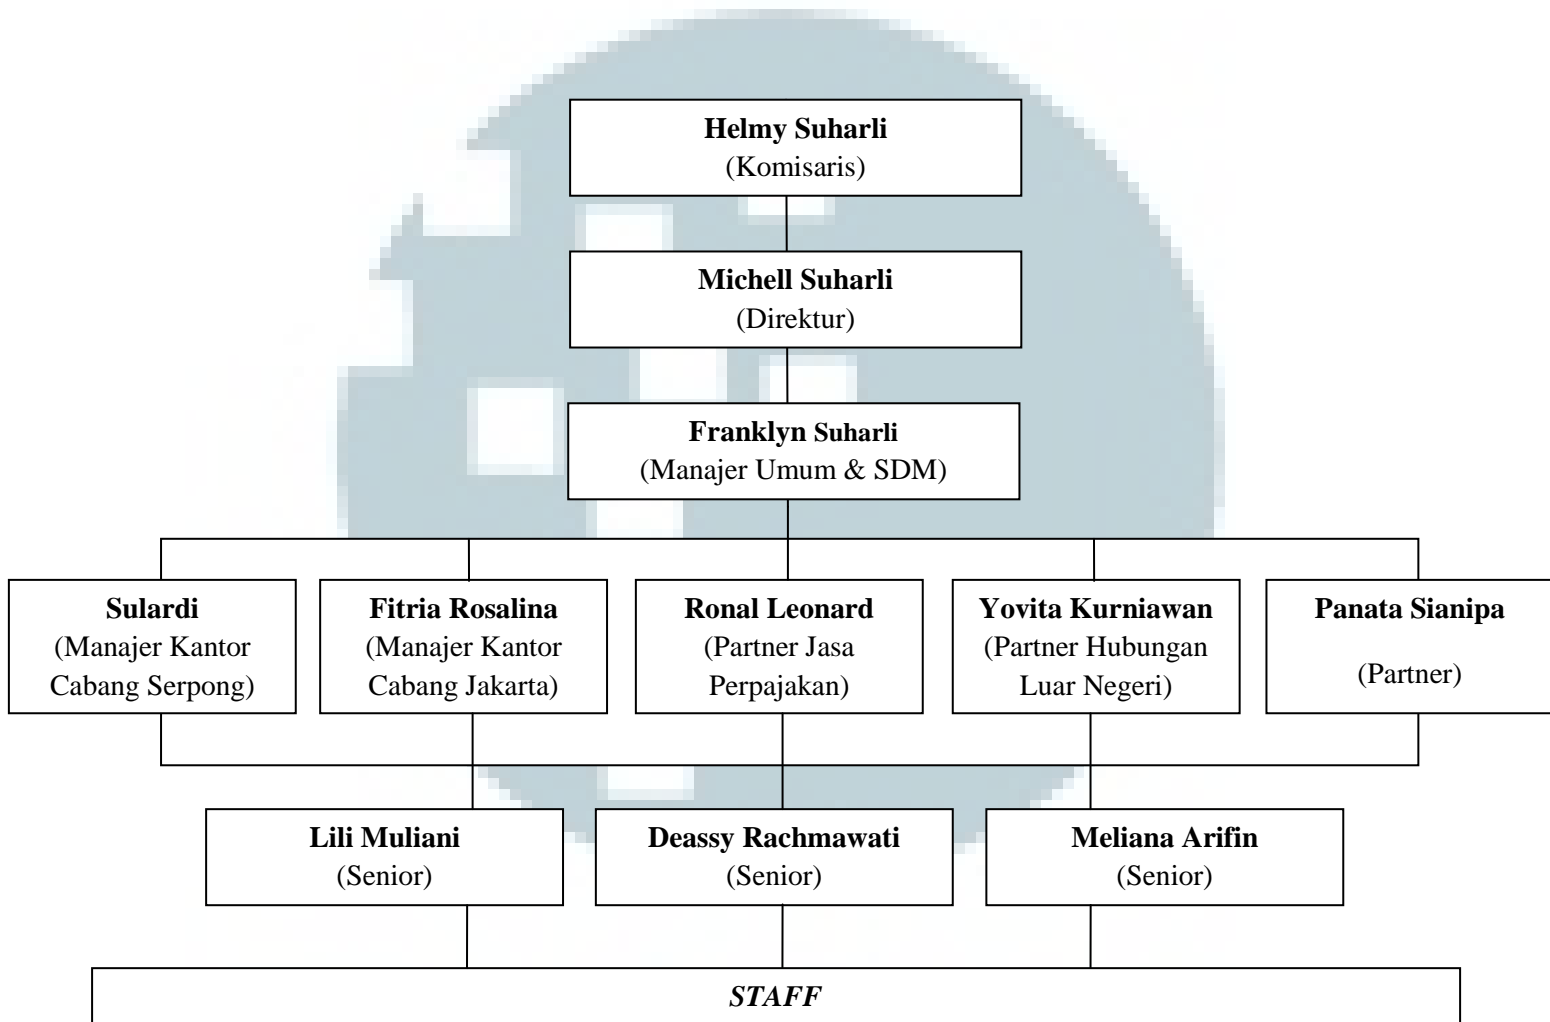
**Helmy Suharli**
(Komisaris)

**Michell Suharli**
(Direktur)

**Franklyn Suharli**
(Manajer Umum & SDM)

**Sulardi**
(Manajer Kantor Cabang Serpong)

**Fitria Rosalina**
(Manajer Kantor Cabang Jakarta)

**Ronal Leonard**
(Partner Jasa Perpajakan)

**Yovita Kurniawan**
(Partner Hubungan Luar Negeri)

**Panata Sianipa**
(Partner)

**Lili Muliani**
(Senior)

**Deassy Rachmawati**
(Senior)

**Meliana Arifin**
(Senior)

*STAFF*